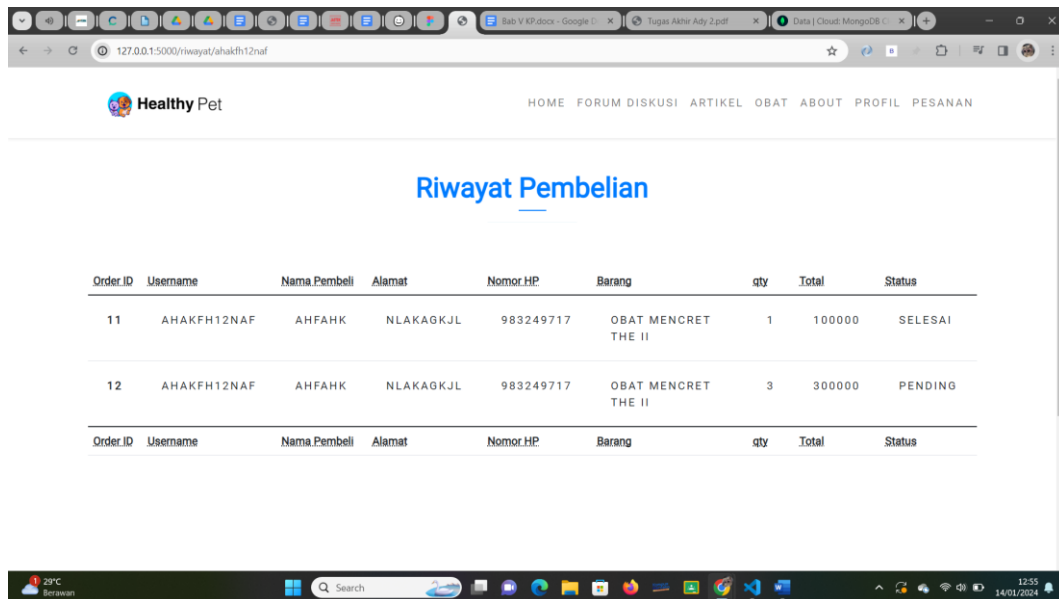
Bab V KP.docx - Google D
Tugas Akhir Ady 2.pdf
Data | Cloud: MongoDB C

127.0.0.1:5000/riwayat/ahakfh12naf

Healthy Pet

HOME FORUM DISKUSI ARTIKEL OBAT ABOUT PROFIL PESANAN

Riwayat Pembelian

| Order ID | Username | Nama Pembeli | Alamat | Nomor HP | Barang | qty | Total | Status |
|---|---|---|---|---|---|---|---|---|
| 11 | AHAKFH12NAF | AHFAHK | NLAKAGKJL | 983249717 | OBAT MENCRET THE II | 1 | 100000 | SELESAI |
| 12 | AHAKFH12NAF | AHFAHK | NLAKAGKJL | 983249717 | OBAT MENCRET THE II | 3 | 300000 | PENDING |
| Order ID | Username | Nama Pembeli | Alamat | Nomor HP | Barang | qty | Total | Status |

29°C
Berawan
Search
12:55
14/01/2024